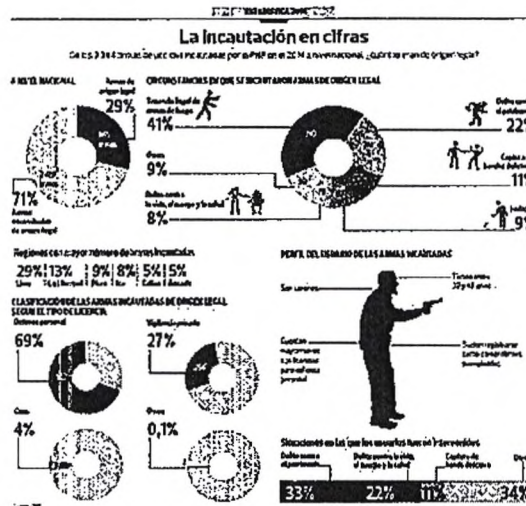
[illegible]

La incautación en cifras

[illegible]

A NIVEL NACIONAL

Armas de origen legal
29%

71%
Armas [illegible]

CIRCUNSTANCIAS EN QUE SE INCAUTARON ARMAS DE ORIGEN LEGAL

Tenencia ilegal de armas de fuego
41%

Otros
9%

Delito contra la vida, el cuerpo y la salud
8%

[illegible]
22%

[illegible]
11%

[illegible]
9%

Regiones con mayor número de armas incautadas
29% 13% 9% 8% 5% 5%
Lima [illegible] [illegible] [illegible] Callao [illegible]

CLASIFICACIÓN DE LAS ARMAS INCAUTADAS DE ORIGEN LEGAL SEGÚN EL TIPO DE LICENCIA

Defensa personal
69%

Otros
4%

Vigilancia privada
27%

Otros
0,1%

PERFIL DEL USUARIO DE LAS ARMAS INCAUTADAS

Son varones

Tienen entre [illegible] años

Cuentan mayormente con licencias para defensa personal

Suelen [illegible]

Situaciones en las que los usuarios fueron intervenidos

Delito contra el patrimonio
33%

Delito contra la vida, el cuerpo y la salud
22%

Captura de banda delictiva
11%

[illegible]
34%